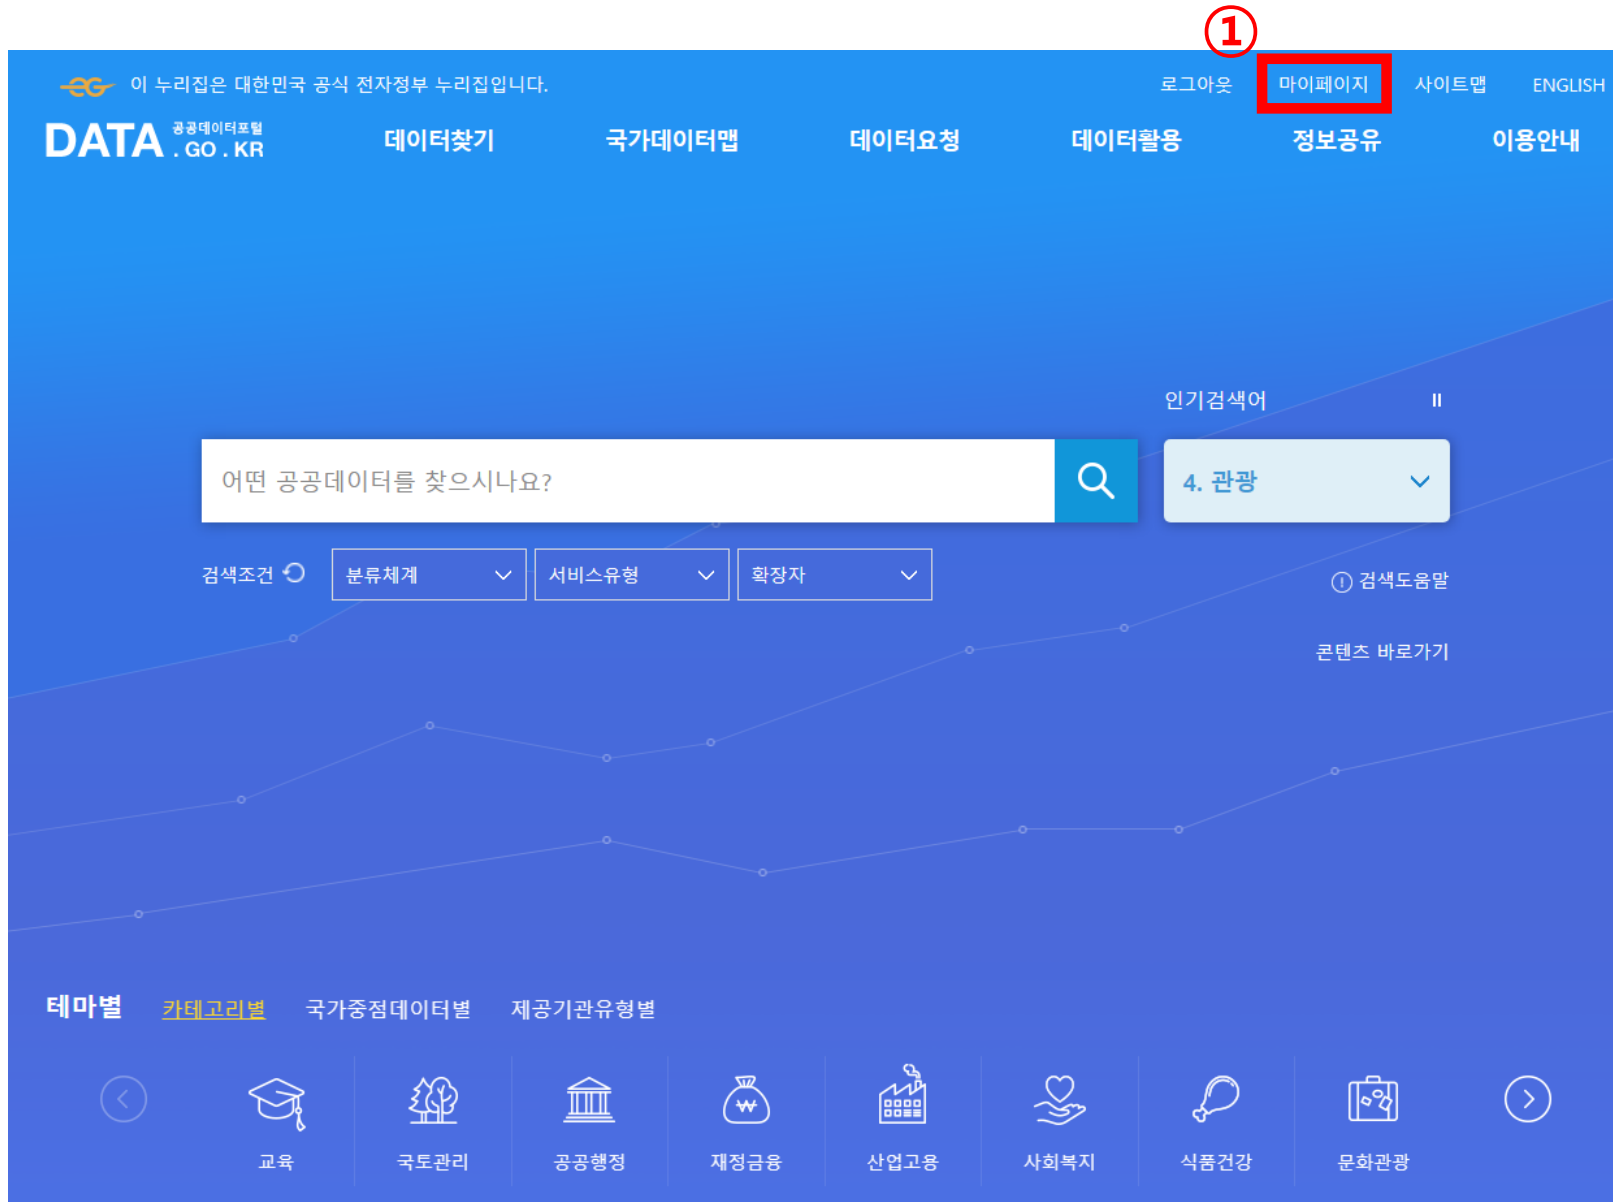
①

이 누리집은 대한민국 공식 전자정부 누리집입니다.

로그아웃 마이페이지 사이트맵 ENGLISH

DATA 공공데이터포털 . GO . KR

데이터찾기 국가데이터맵 데이터요청 데이터활용 정보공유 이용안내

인기검색어 II

어떤 공공데이터를 찾으시나요?

4. 관광

검색조건 분류체계 서비스유형 확장자

검색도움말

콘텐츠 바로가기

테마별 카테고리별 국가중점데이터별 제공기관유형별

교육 국토관리 공공행정 재정금융 산업고용 사회복지 식품건강 문화관광